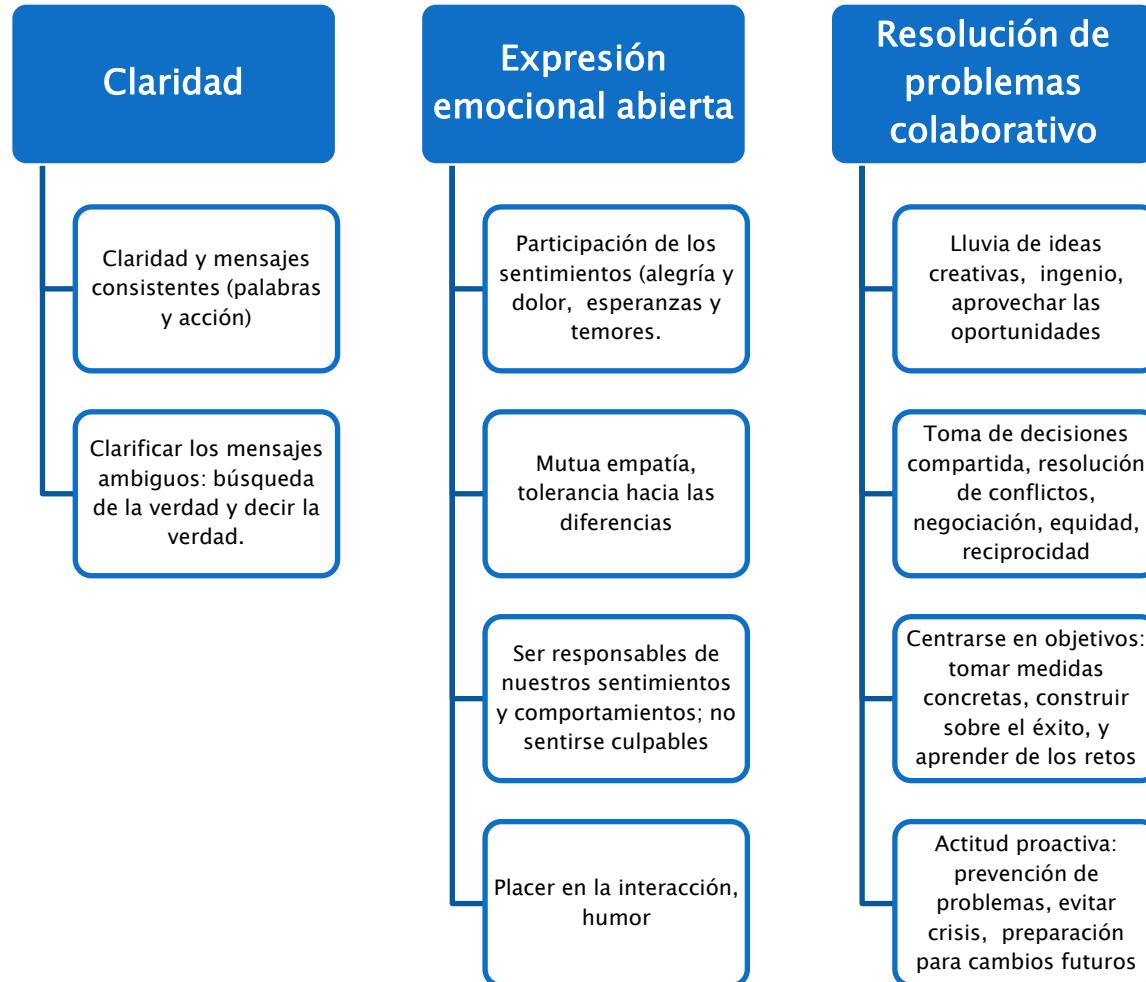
Claridad

Claridad y mensajes consistentes (palabras y acción)

Clarificar los mensajes ambiguos: búsqueda de la verdad y decir la verdad.

Expresión emocional abierta

Participación de los sentimientos (alegría y dolor, esperanzas y temores.

Mutua empatía, tolerancia hacia las diferencias

Ser responsables de nuestros sentimientos y comportamientos; no sentirse culpables

Placer en la interacción, humor

Resolución de problemas colaborativo

Lluvia de ideas creativas, ingenio, aprovechar las oportunidades

Toma de decisiones compartida, resolución de conflictos, negociación, equidad, reciprocidad

Centrarse en objetivos: tomar medidas concretas, construir sobre el éxito, y aprender de los retos

Actitud proactiva: prevención de problemas, evitar crisis, preparación para cambios futuros